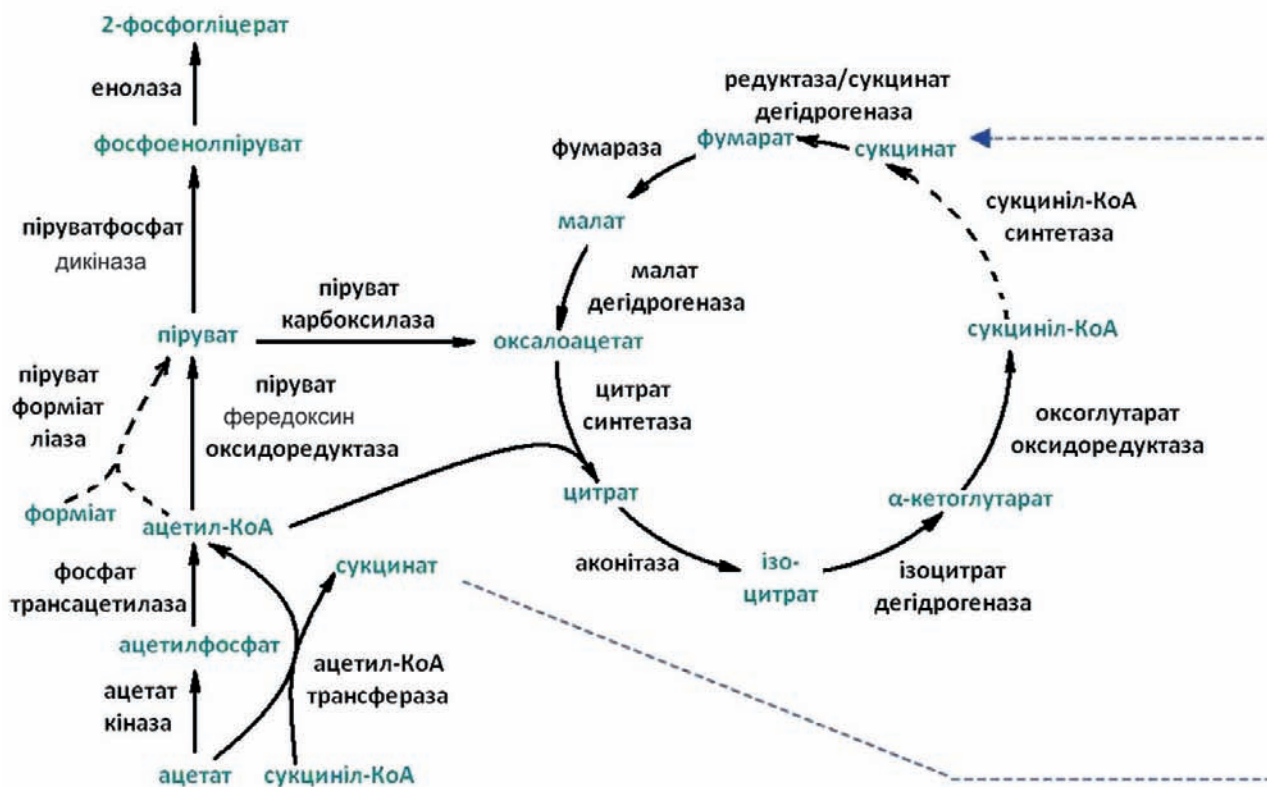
2-фосфогліцерат

енолаза

фосфоенолпіруват

пірувaтфосфат дикіназа

піруват

піруват карбоксилаза

піруват фередоксин оксидоредуктаза

піруват форміат ліаза

форміат

ацетил-КоА

фосфат трансацетилаза

ацетилфосфат

ацетат кіназа

ацетат

сукциніл-КоА

сукцинат

ацетил-КоА трансфераза

редуктаза/сукцинат дегідрогеназа

фумараза

фумарат

сукцинат

малат

малат дегідрогеназа

сукциніл-КоА синтетаза

оксалоацетат

сукциніл-КоА

цитрат синтетаза

оксоглутарат оксидоредуктаза

цитрат

α-кетоглутарат

аконітаза

ізо-цитрат

ізоцитрат дегідрогеназа